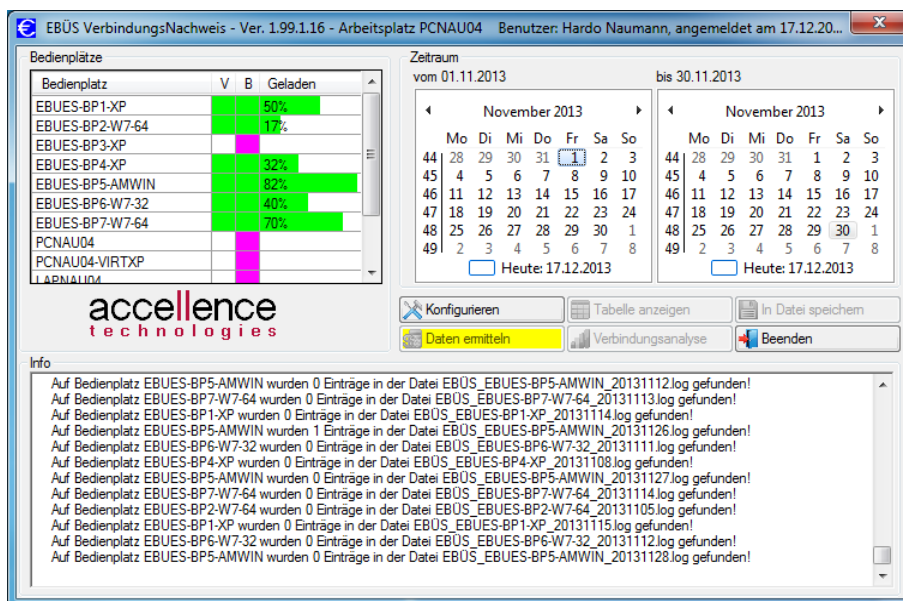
EBÜS VerbindungsNachweis - Ver. 1.99.1.16 - Arbeitsplatz PCNAU04 Benutzer: Hardo Naumann, angemeldet am 17.12.20...

Bedienplätze

| Bedienplatz | V | B | Geladen |
|---|---|---|---|
| EBUES-BP1-XP | | | 50% |
| EBUES-BP2-W7-64 | | | 17% |
| EBUES-BP3-XP | | | |
| EBUES-BP4-XP | | | 32% |
| EBUES-BP5-AMWIN | | | 82% |
| EBUES-BP6-W7-32 | | | 40% |
| EBUES-BP7-W7-64 | | | 70% |
| PCNAU04 | | | |
| PCNAU04-VIRTXP | | | |
| LAPNAU04 | | | |

accellence technologies

Zeitraum
vom 01.11.2013 bis 30.11.2013

November 2013

| | Mo | Di | Mi | Do | Fr | Sa | So |
|---|---|---|---|---|---|---|---|
| 44 | 28 | 29 | 30 | 31 | 1 | 2 | 3 |
| 45 | 4 | 5 | 6 | 7 | 8 | 9 | 10 |
| 46 | 11 | 12 | 13 | 14 | 15 | 16 | 17 |
| 47 | 18 | 19 | 20 | 21 | 22 | 23 | 24 |
| 48 | 25 | 26 | 27 | 28 | 29 | 30 | 1 |
| 49 | 2 | 3 | 4 | 5 | 6 | 7 | 8 |

Heute: 17.12.2013

November 2013

| | Mo | Di | Mi | Do | Fr | Sa | So |
|---|---|---|---|---|---|---|---|
| 44 | 28 | 29 | 30 | 31 | 1 | 2 | 3 |
| 45 | 4 | 5 | 6 | 7 | 8 | 9 | 10 |
| 46 | 11 | 12 | 13 | 14 | 15 | 16 | 17 |
| 47 | 18 | 19 | 20 | 21 | 22 | 23 | 24 |
| 48 | 25 | 26 | 27 | 28 | 29 | 30 | 1 |
| 49 | 2 | 3 | 4 | 5 | 6 | 7 | 8 |

Heute: 17.12.2013

Konfigurieren
Tabelle anzeigen
In Datei speichern
Daten ermitteln
Verbindungsanalyse
Beenden

Info
Auf Bedienplatz EBUES-BP5-AMWIN wurden 0 Einträge in der Datei EBÜS_EBUES-BP5-AMWIN_20131112.log gefunden!
Auf Bedienplatz EBUES-BP7-W7-64 wurden 0 Einträge in der Datei EBÜS_EBUES-BP7-W7-64_20131113.log gefunden!
Auf Bedienplatz EBUES-BP1-XP wurden 0 Einträge in der Datei EBÜS_EBUES-BP1-XP_20131114.log gefunden!
Auf Bedienplatz EBUES-BP5-AMWIN wurden 1 Einträge in der Datei EBÜS_EBUES-BP5-AMWIN_20131126.log gefunden!
Auf Bedienplatz EBUES-BP6-W7-32 wurden 0 Einträge in der Datei EBÜS_EBUES-BP6-W7-32_20131111.log gefunden!
Auf Bedienplatz EBUES-BP4-XP wurden 0 Einträge in der Datei EBÜS_EBUES-BP4-XP_20131108.log gefunden!
Auf Bedienplatz EBUES-BP5-AMWIN wurden 0 Einträge in der Datei EBÜS_EBUES-BP5-AMWIN_20131127.log gefunden!
Auf Bedienplatz EBUES-BP7-W7-64 wurden 0 Einträge in der Datei EBÜS_EBUES-BP7-W7-64_20131114.log gefunden!
Auf Bedienplatz EBUES-BP2-W7-64 wurden 0 Einträge in der Datei EBÜS_EBUES-BP2-W7-64_20131105.log gefunden!
Auf Bedienplatz EBUES-BP1-XP wurden 0 Einträge in der Datei EBÜS_EBUES-BP1-XP_20131115.log gefunden!
Auf Bedienplatz EBUES-BP6-W7-32 wurden 0 Einträge in der Datei EBÜS_EBUES-BP6-W7-32_20131112.log gefunden!
Auf Bedienplatz EBUES-BP5-AMWIN wurden 0 Einträge in der Datei EBÜS_EBUES-BP5-AMWIN_20131128.log gefunden!